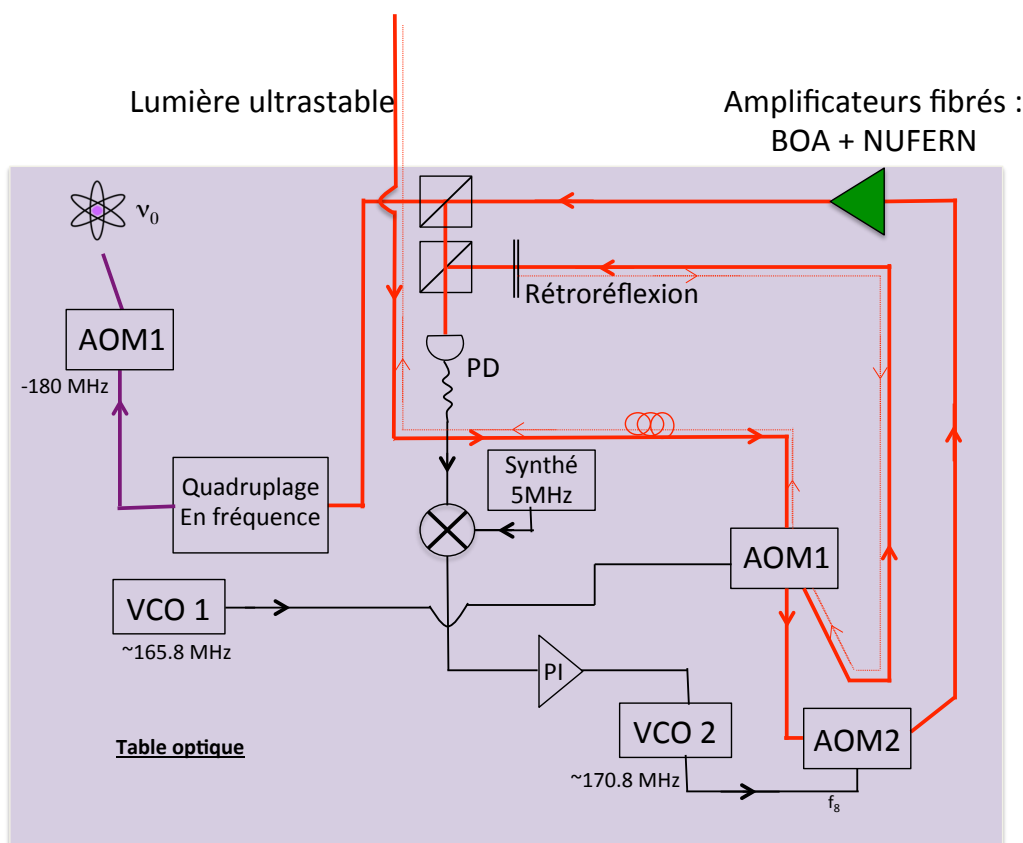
Lumière ultrastable

Amplificateurs fibrés : BOA + NUFERN

$\nu_0$

AOM1

-180 MHz

Rétroréflexion

PD

Synthé 5MHz

Quadruplage En fréquence

AOM1

VCO 1

~165.8 MHz

PI

VCO 2

AOM2

Table optique

~170.8 MHz

$f_8$